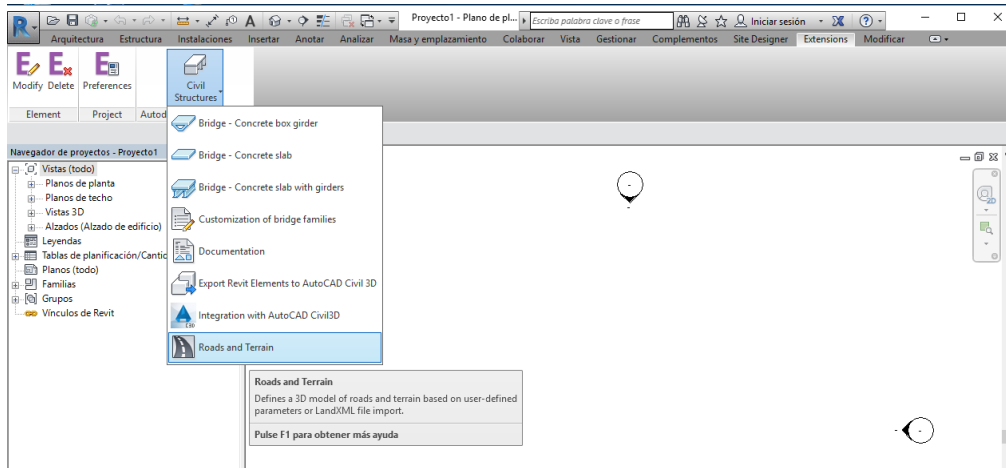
Proyecto1 - Plano de pl... Escriba palabra clave o frase Iniciar sesión

Arquitectura Estructura Instalaciones Insertar Anotar Analizar Masa y emplazamiento Colaborar Vista Gestionar Complementos Site Designer Extensions Modificar

Modify Delete Preferences Civil Structures

Element Project Autod

Navegador de proyectos - Proyecto1

Vistas (todo)
Planos de planta
Planos de techo
Vistas 3D
Alzados (Alzado de edificio)
Leyendas
Tablas de planificación/Cantic
Planos (todo)
Familias
Grupos
Vínculos de Revit

Bridge - Concrete box girder
Bridge - Concrete slab
Bridge - Concrete slab with girders
Customization of bridge families
Documentation
Export Revit Elements to AutoCAD Civil 3D
Integration with AutoCAD Civil3D
Roads and Terrain

Roads and Terrain
Defines a 3D model of roads and terrain based on user-defined parameters or LandXML file import.
Pulse F1 para obtener más ayuda